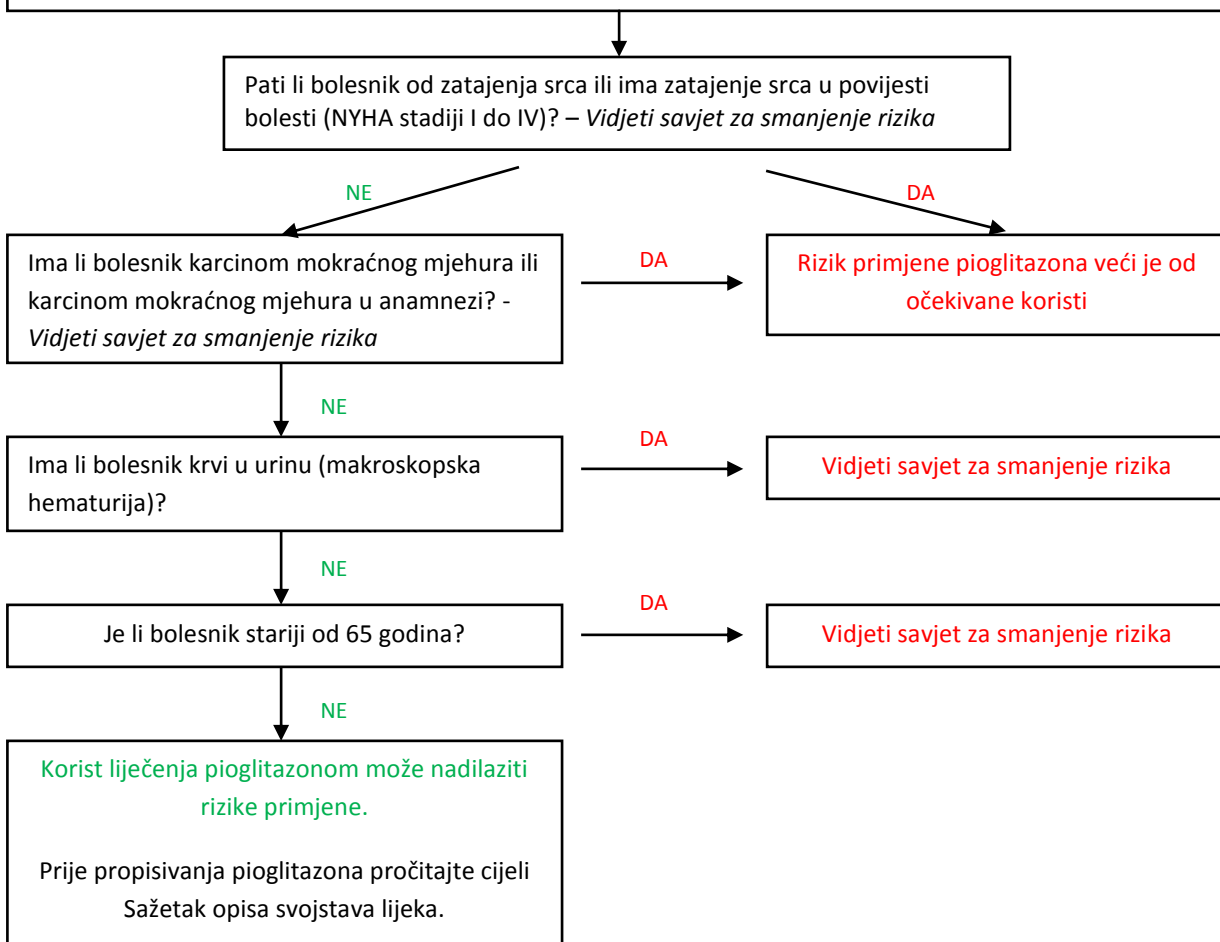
Pati li bolesnik od zatajenja srca ili ima zatajenje srca u povijesti bolesti (NYHA stadiji I do IV)? – Vidjeti savjet za smanjenje rizika

NE

DA

Ima li bolesnik karcinom mokraćnog mjehura ili karcinom mokraćnog mjehura u anamnezi? - Vidjeti savjet za smanjenje rizika

DA

Rizik primjene pioglitazona veći je od očekivane koristi

NE

Ima li bolesnik krvi u urinu (makroskopska hematurija)?

DA

Vidjeti savjet za smanjenje rizika

NE

Je li bolesnik stariji od 65 godina?

DA

Vidjeti savjet za smanjenje rizika

NE

Korist liječenja pioglitazonom može nadilaziti rizike primjene.

Prije propisivanja pioglitazona pročitajte cijeli Sažetak opisa svojstava lijeka.